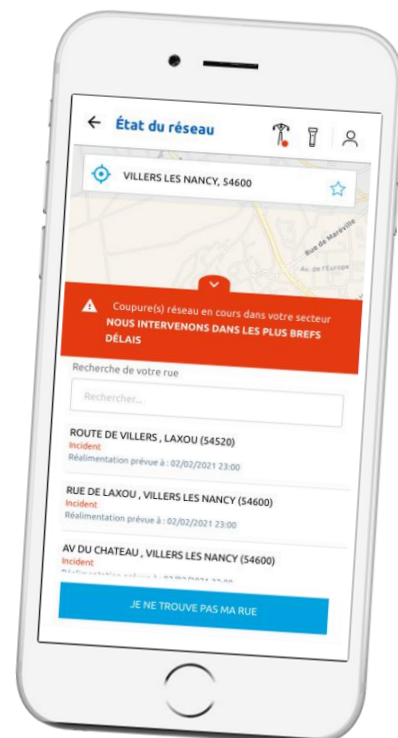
État du réseau

VILLERS LES NANCY, 54600

Rue de Maréville
Av. de l'Europe

Coupure(s) réseau en cours dans votre secteur
NOUS INTERVENONS DANS LES PLUS BREFS DÉLAIS

Recherche de votre rue

Rechercher...

ROUTE DE VILLERS , LAXOU (54520)
Incident
Réalimentation prévue à : 02/02/2021 23:00

RUE DE LAXOU , VILLERS LES NANCY (54600)
Incident
Réalimentation prévue à : 02/02/2021 23:00

AV DU CHATEAU , VILLERS LES NANCY (54600)
Incident
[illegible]

JE NE TROUVE PAS MA RUE